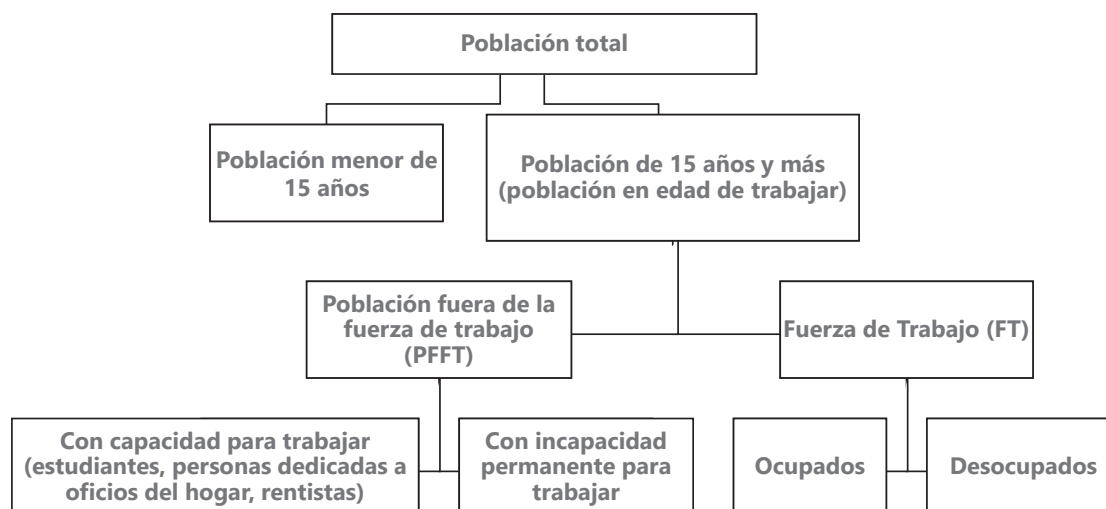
Población total

Población menor de 15 años

Población de 15 años y más (población en edad de trabajar)

Población fuera de la fuerza de trabajo (PFFT)

Fuerza de Trabajo (FT)

Con capacidad para trabajar (estudiantes, personas dedicadas a oficios del hogar, rentistas)

Con incapacidad permanente para trabajar

Ocupados

Desocupados